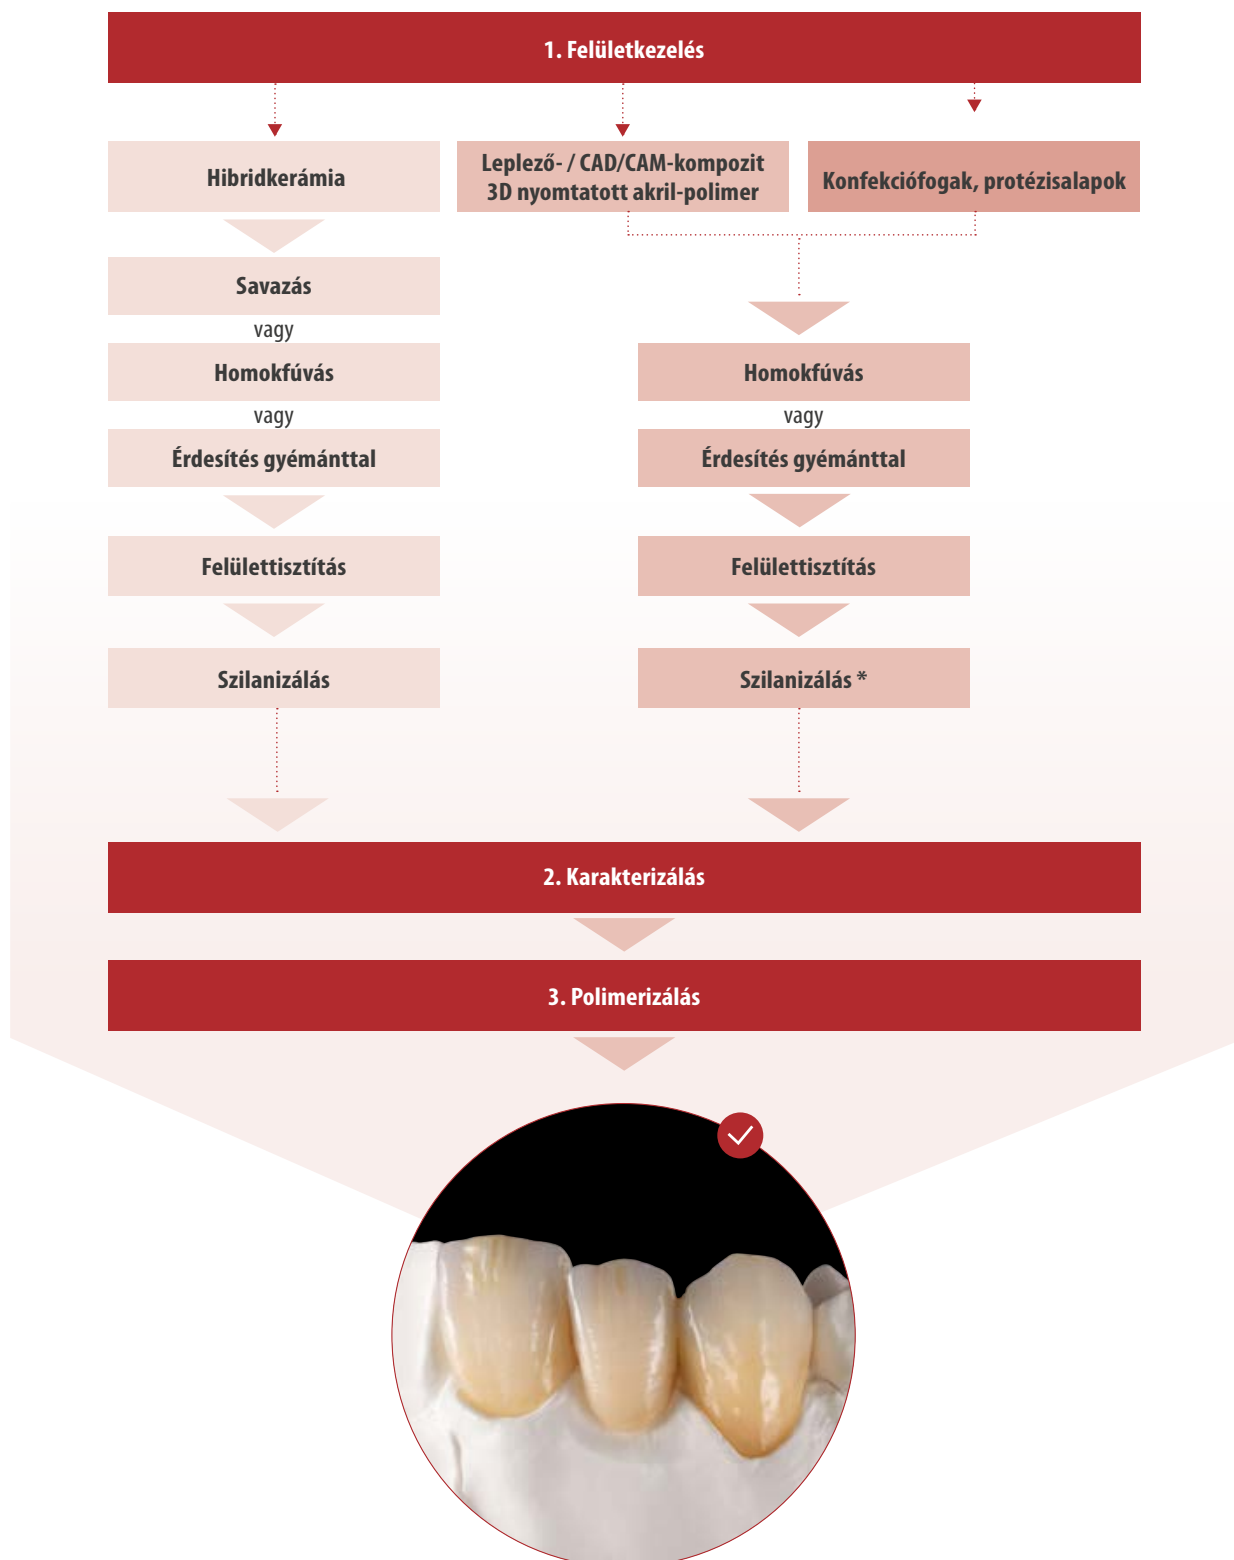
1. Felületkezelés

Hibridkerámia

Leplező- / CAD/CAM-kompozit
3D nyomtatott akril-polimer

Konfekciófogak, protézisalapok

Savazás
vagy
Homokfúvás
vagy
Érdesítés gyémánttal

Felülettisztítás

Szilanizálás

Homokfúvás
vagy
Érdesítés gyémánttal

Felülettisztítás

Szilanizálás *

2. Karakterizálás

3. Polimerizálás